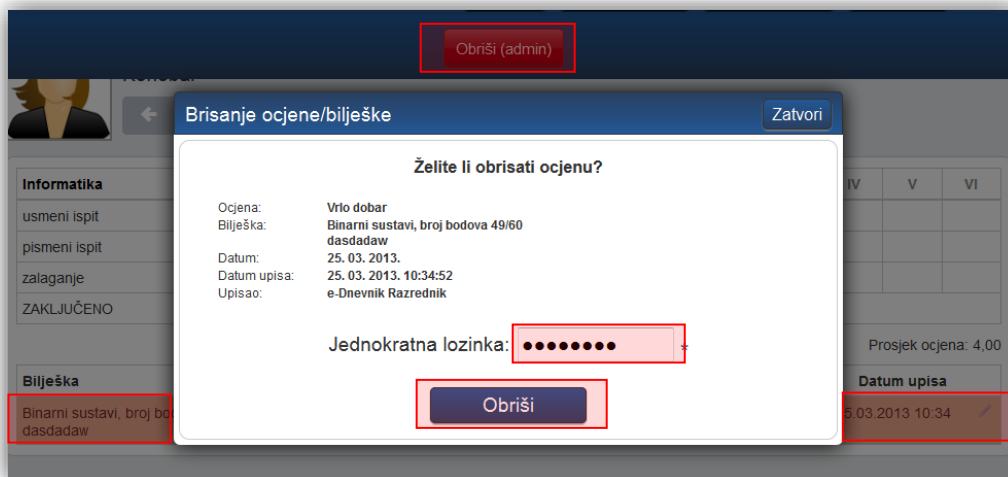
Obriši (admin)

Brisanje ocjene/bilješke

Zatvori

Želite li obrisati ocjenu?

Ocjena: Vrlo dobar
Bilješka: Binarni sustavi, broj bodova 49/60
dasdadaw
Datum: 25. 03. 2013.
Datum upisa: 25. 03. 2013. 10:34:52
Upisao: e-Dnevnik Razrednik

Jednokratna lozinka: ●●●●●●●● *

Obriši

| Informatika | IV | V | VI |
|---|---|---|---|
| usmeni ispit | | | |
| pismeni ispit | | | |
| zalaganje | | | |
| ZAKLJUČENO | | | |

Prosjek ocjena: 4,00

| Bilješka | Datum upisa |
|---|---|
| Binarni sustavi, broj bo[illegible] dasdadaw | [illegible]5.03.2013 10:34 |